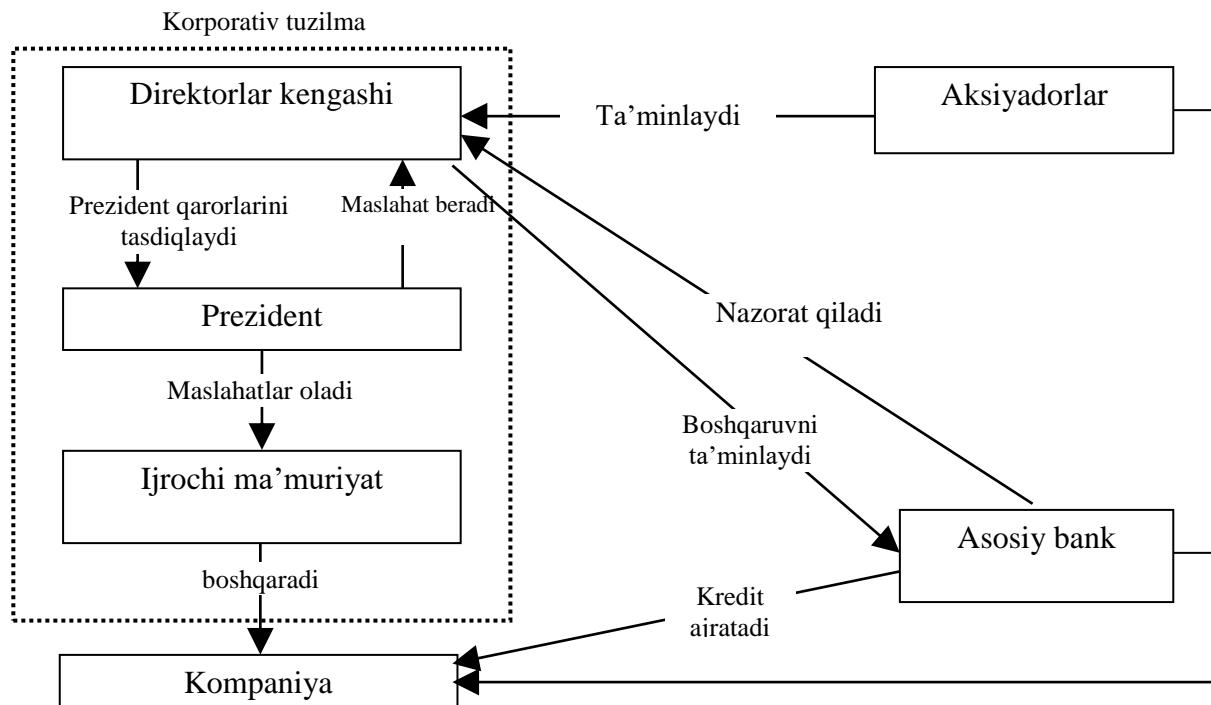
Korporativ tuzilma

Direktorlar kengashi

Ta’minlaydi

Aksiyadorlar

Prezident qarorlarini tasdiqlaydi

Maslahat beradi

Prezident

Nazorat qiladi

Maslahatlar oladi

Boshqaruvni ta’minlaydi

Ijrochi ma’muriyat

Asosiy bank

boshqaradi

Kredit ajratadi

Kompaniya